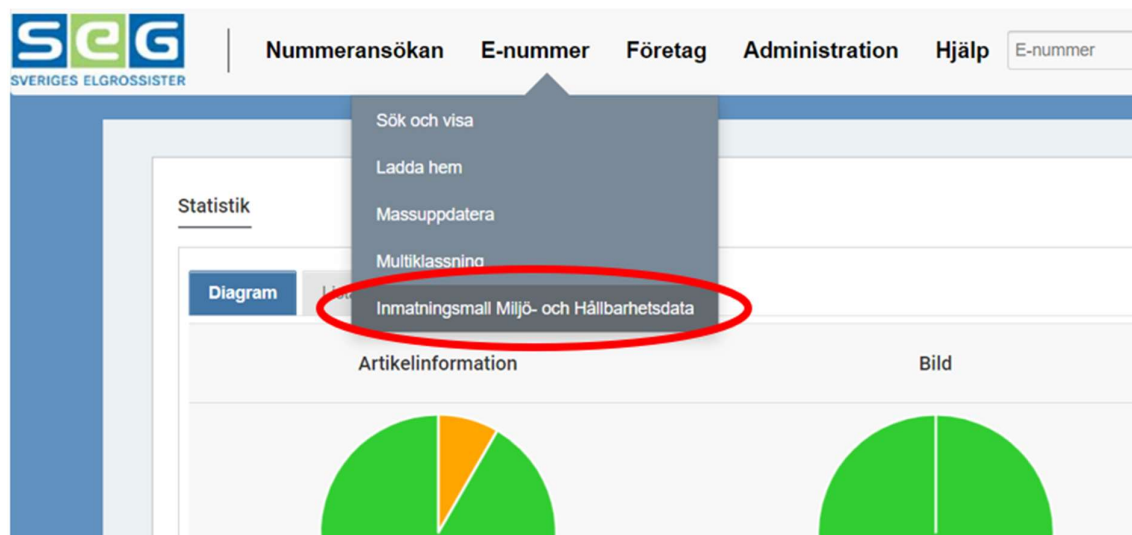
SEG
SVERIGES ELGROSSISTER

Nummeransökan E-nummer Företag Administration Hjälp E-nummer

Sök och visa
Ladda hem
Massuppdatera
Multiklassning
Inmatningsmall Miljö- och Hållbarhetsdata

Statistik

Diagram Lis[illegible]

Artikelinformation

Bild